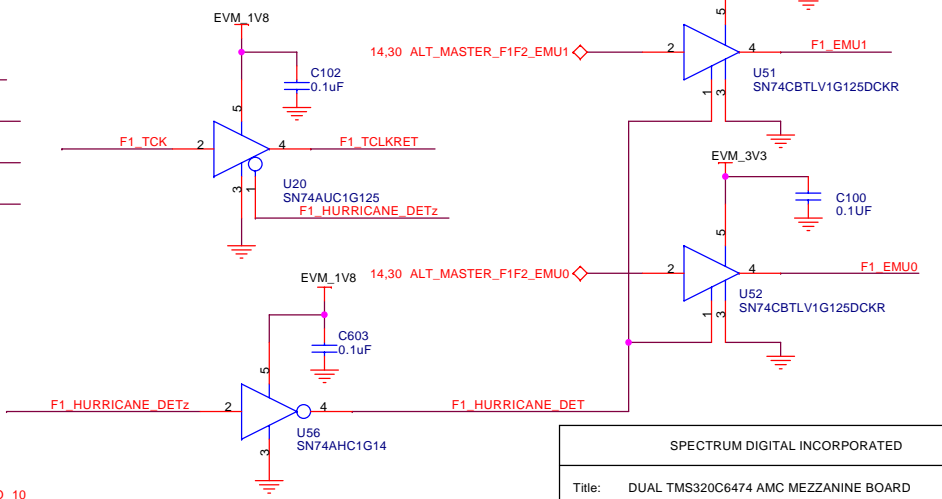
EVM_1V8

C102
0.1uF

5

F1_TCK 2 4 F1_TCLKRET

1
3

U20
SN74AUC1G125
F1_HURRICANE_DETz

EVM_1V8

C603
0.1uF

5

F1_HURRICANE_DETz 2 4 F1_HURRICANE_DET

U56
SN74AHC1G14

3

10

5

14,30 ALT_MASTER_F1F2_EMU1 2 4 F1_EMU1

1
3

U51
SN74CBTLV1G125DCKR

EVM_3V3

C100
0.1UF

5

14,30 ALT_MASTER_F1F2_EMU0 2 4 F1_EMU0

1
3

U52
SN74CBTLV1G125DCKR

SPECTRUM DIGITAL INCORPORATED

Title: DUAL TMS320C6474 AMC MEZZANINE BOARD